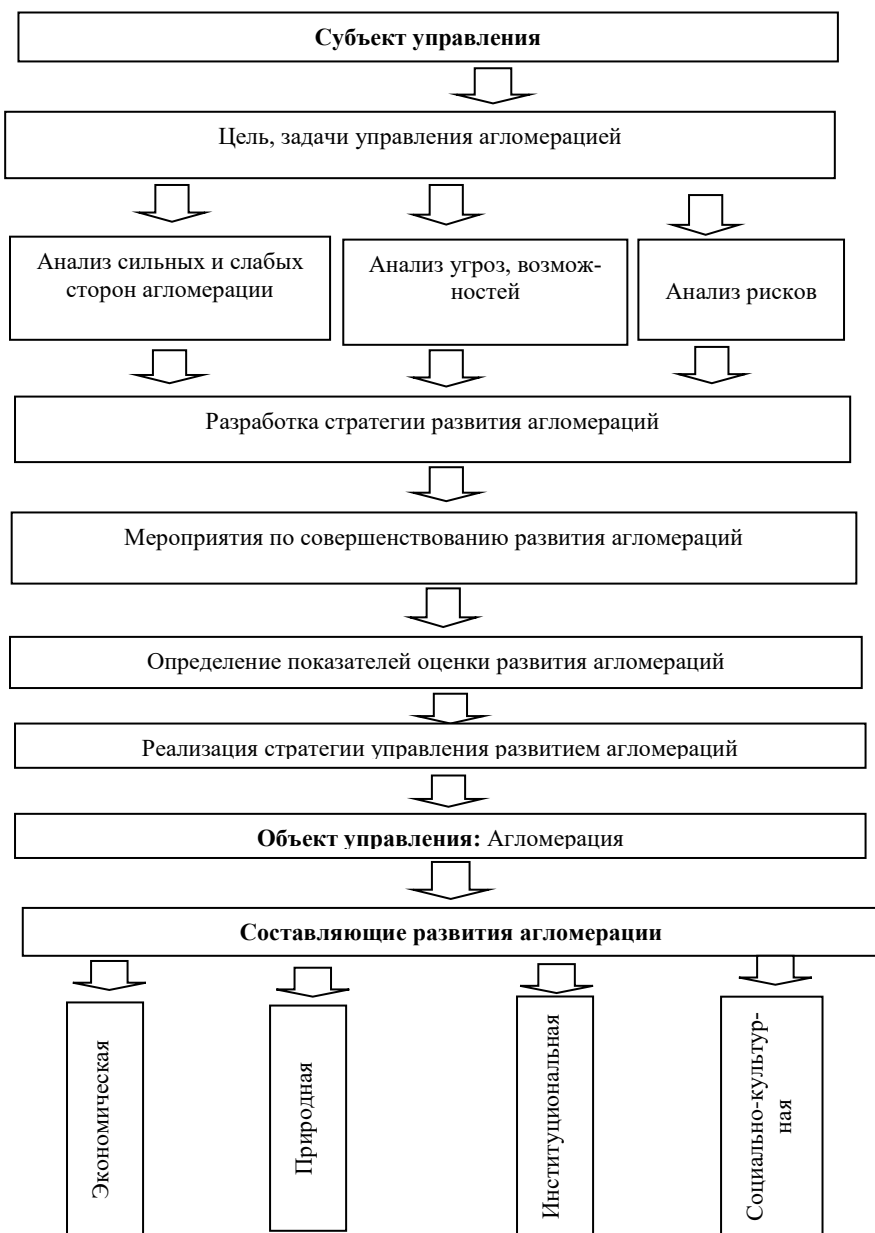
Субъект управления

Цель, задачи управления агломерацией

Анализ сильных и слабых сторон агломерации

Анализ угроз, возможностей

Анализ рисков

Разработка стратегии развития агломераций

Мероприятия по совершенствованию развития агломераций

Определение показателей оценки развития агломераций

Реализация стратегии управления развитием агломераций

Объект управления: Агломерация

Составляющие развития агломерации

Экономическая

Природная

Институциональная

Социально-культурная